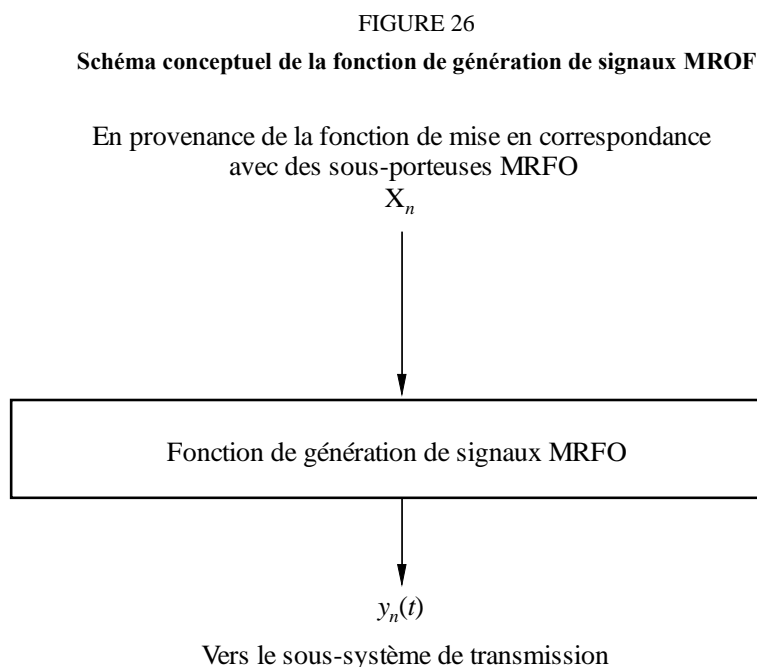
FIGURE 26

Schéma conceptuel de la fonction de génération de signaux MROF

En provenance de la fonction de mise en correspondance avec des sous-porteuses MRFO
$X_n$

Fonction de génération de signaux MRFO

$y_n(t)$

Vers le sous-système de transmission